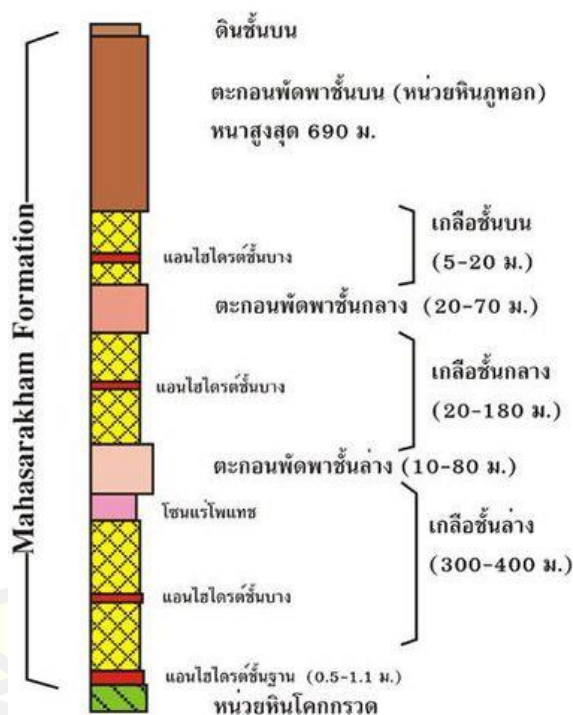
Mahasarakham Formation

ดินชั้นบน

ตะกอนพัดพาชั้นบน (หน่วยหินภูทอก)
หนาสูงสุด 690 ม.

แอนไฮไดรต์ชั้นบาง

เกลือชั้นบน
(5-20 ม.)

ตะกอนพัดพาชั้นกลาง (20-70 ม.)

แอนไฮไดรต์ชั้นบาง

เกลือชั้นกลาง
(20-180 ม.)

ตะกอนพัดพาชั้นล่าง (10-80 ม.)

โซนแร่โพแทช

เกลือชั้นล่าง
(300-400 ม.)

แอนไฮไดรต์ชั้นบาง

แอนไฮไดรต์ชั้นฐาน (0.5-1.1 ม.)

หน่วยหินโคกกรวด